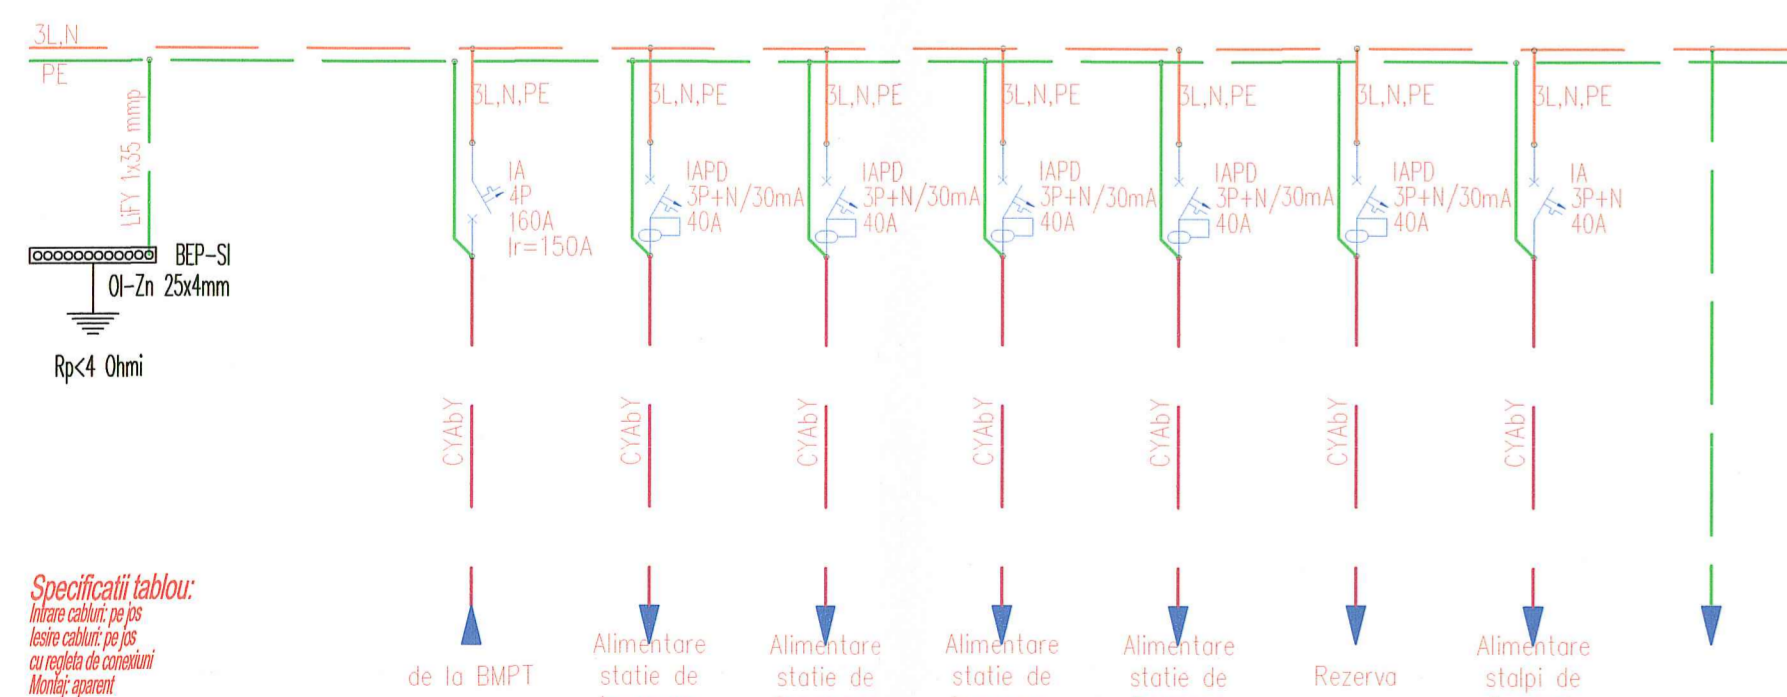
3L,N
PE
LiFY 1x35 mmp
BEP-SI
Ol-Zn 25x4mm
Rp<4 Ohmi

3L,N,PE
IA
4P
160A
Ir=150A
CYAbY
de la BMPT

3L,N,PE
IAPD
3P+N/30mA
40A
CYAbY
Alimentare
statie de

3L,N,PE
IAPD
3P+N/30mA
40A
CYAbY
Alimentare
statie de

3L,N,PE
IAPD
3P+N/30mA
40A
CYAbY
Alimentare
statie de

3L,N,PE
IAPD
3P+N/30mA
40A
CYAbY
Alimentare
statie de

3L,N,PE
IAPD
3P+N/30mA
40A
CYAbY
Rezerva

3L,N,PE
IA
3P+N
40A
CYAbY
Alimentare
stalpi de

Specificatii tablou:
Intrare cabluri: pe jos
Iesire cabluri: pe jos
cu regleta de conexiuni
Montaj: aparent